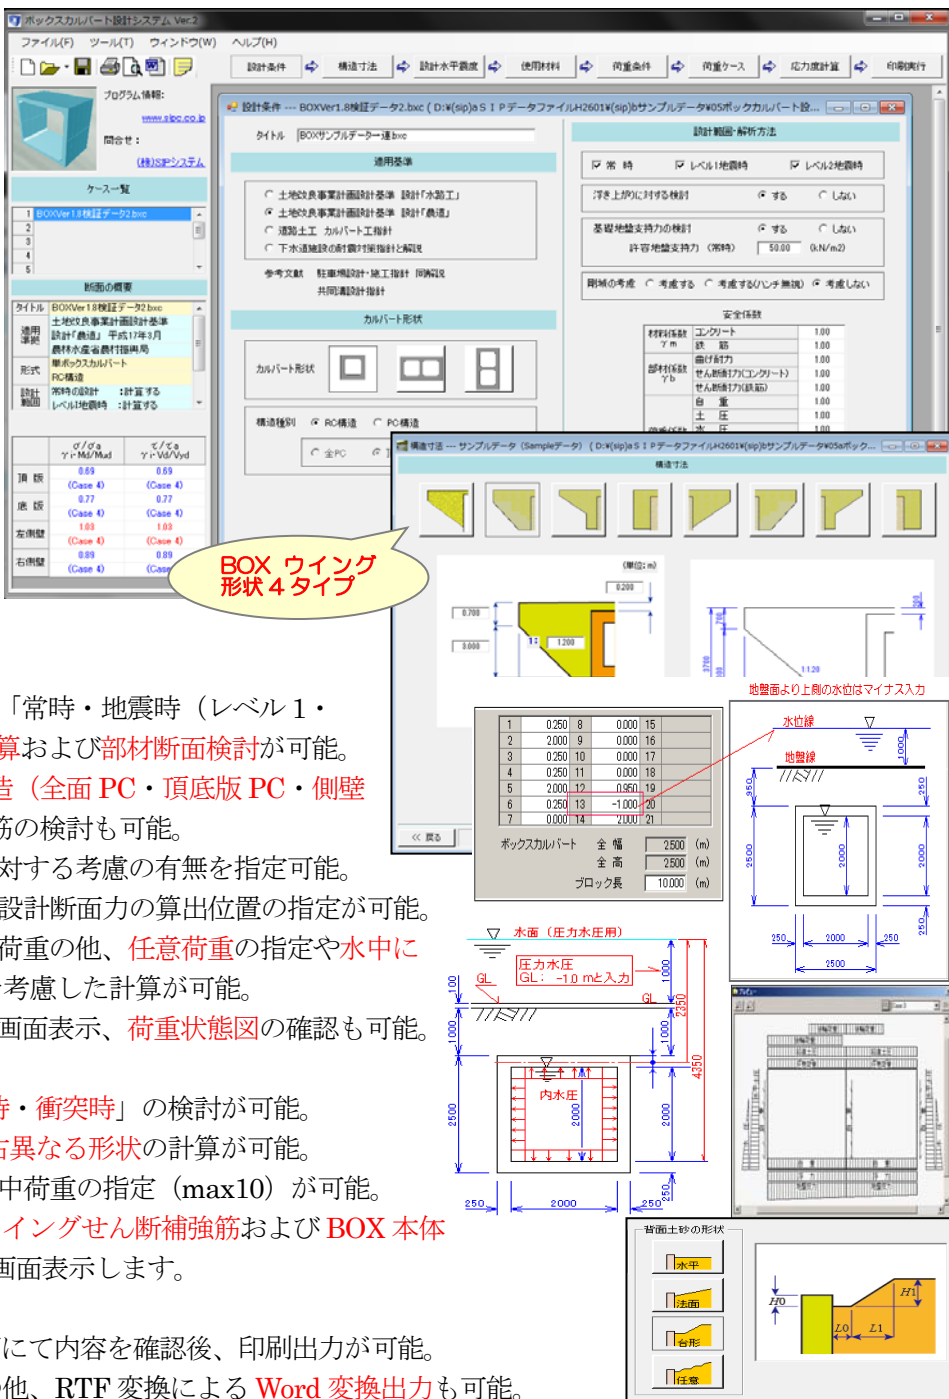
ボックスカルバート設計システム Ver.2

ファイル(F) ツール(T) ウィンドウ(W) ヘルプ(H)

設計条件 構造寸法 設計水平震度 使用材料 荷重条件 荷重ケース 応力度計算 印刷実行

プログラム情報:
www.sipc.co.jp
問合せ:
(株)SIPシステム

ケース一覧
1 BOXVer1.8検証データ2.bxc
2
3
4
5

断面の概要
タイトル BOXVer1.8検証データ2.bxc
適用基準 土地改良事業計画設計基準 設計「農道」平成17年3月 農林水産省農村振興局
形式 単ボックスカルバート RC構造
設計範囲 常時の設計 :計算する レベル1地震時 :計算する

| | σ/σa γi·Md/Mud | τ/τa γi·Vd/Vyd |
|---|---|---|
| 頂版 | 0.69 (Case 4) | 0.69 (Case 4) |
| 底版 | 0.77 (Case 4) | 0.77 (Case 4) |
| 左側壁 | 1.03 (Case 4) | 1.03 (Case 4) |
| 右側壁 | 0.89 (Case 4) | 0.89 (Case |

設計条件 --- BOXVer1.8検証データ2.bxc ( D:¥(sip)aSIPデータファイルH2601¥(sip)bサンプルデータ¥05ボックカルバート設...

タイトル BOXサンプルデーター連.bxc

適用基準
土地改良事業計画設計基準 設計「水路工」
土地改良事業計画設計基準 設計「農道」
道路土工 カルバート工指針
下水道施設の耐震対策指針と解説

参考文献 駐車場設計・施工指針 同解説
共同溝設計指針

カルバート形状
カルバート形状

構造種別 RC構造 PC構造
全PC

設計範囲・解析方法
常時 レベル1地震時 レベル2地震時
浮き上がりに対する検討 する しない
基礎地盤支持力の検討 する しない
許容地盤支持力 (常時) 50.00 (kN/m2)
剛域の考慮 考慮する 考慮する(ハンチ無視) 考慮しない

安全係数
材料係数 γm コンクリート 1.00
鉄筋 1.00
部材係数 γb 曲げ耐力 1.00
せん断耐力(コンクリート) 1.00
せん断耐力(鉄筋) 1.00
自重 1.00
土圧 1.00

構造寸法 --- サンプルデータ (Sampleデータ) ( D:¥(sip)aSIPデータファイルH2601¥(sip)bサンプルデータ¥05ボック...
構造寸法

BOX ウイング
形状4タイプ

(単位: m)
0.200
0.700
3.000
1.200
1:1.20

地盤面より上側の水位はマイナス入力
水位線
地盤線

| 1 | 0.250 | 8 | 0.000 | 15 |
|---|---|---|---|---|
| 2 | 2.000 | 9 | 0.000 | 16 |
| 3 | 0.250 | 10 | 0.000 | 17 |
| 4 | 0.250 | 11 | 0.000 | 18 |
| 5 | 2.000 | 12 | 0.950 | 19 |
| 6 | 0.250 | 13 | -1.000 | 20 |
| 7 | 0.000 | 14 | 2.000 | 21 |

<< 戻る

ボックスカルバート 全幅 2.500 (m)
全高 2.500 (m)
ブロック長 10.000 (m)

1000 950 2500 2000 250 2000 250 2500

水面(圧力水圧用)
圧力水圧
GL: -1.0 mと入力
GL
GL
内水圧
100 1000 2500 1000 2350 4350 2000 2000 250 2000 250

背面土砂の形状
水平
法面
台形
任意
H0 H1 L0 L1

「常時・地震時(レベル1・
算および部材断面検討が可能。
造(全面PC・頂底版PC・側壁
筋の検討も可能。
対する考慮の有無を指定可能。
設計断面力の算出位置の指定が可能。
荷重の他、任意荷重の指定や水中に
考慮した計算が可能。
画面表示、荷重状態図の確認も可能。

時・衝突時」の検討が可能。
右異なる形状の計算が可能。
中荷重の指定(max10)が可能。
イングせん断補強筋および BOX 本体
画面表示します。

にて内容を確認後、印刷出力が可能。
他、RTF 変換による Word 変換出力も可能。